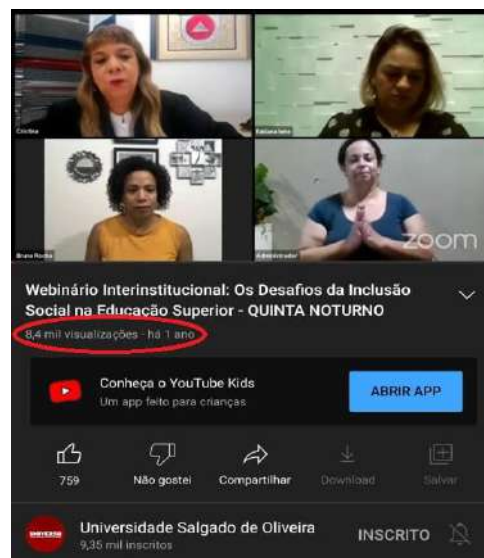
Cristina

Fabiana

Bruna Rocha

Administrador

zoom

Webinário Interinstitucional: Os Desafios da Inclusão Social na Educação Superior - QUINTA NOTURNO

8,4 mil visualizações · há 1 ano

Conheça o YouTube Kids
Um app feito para crianças

ABRIR APP

759

Não gostei

Compartilhar

Download

Salvar

Universidade Salgado de Oliveira
9,35 mil inscritos

INSCRITO